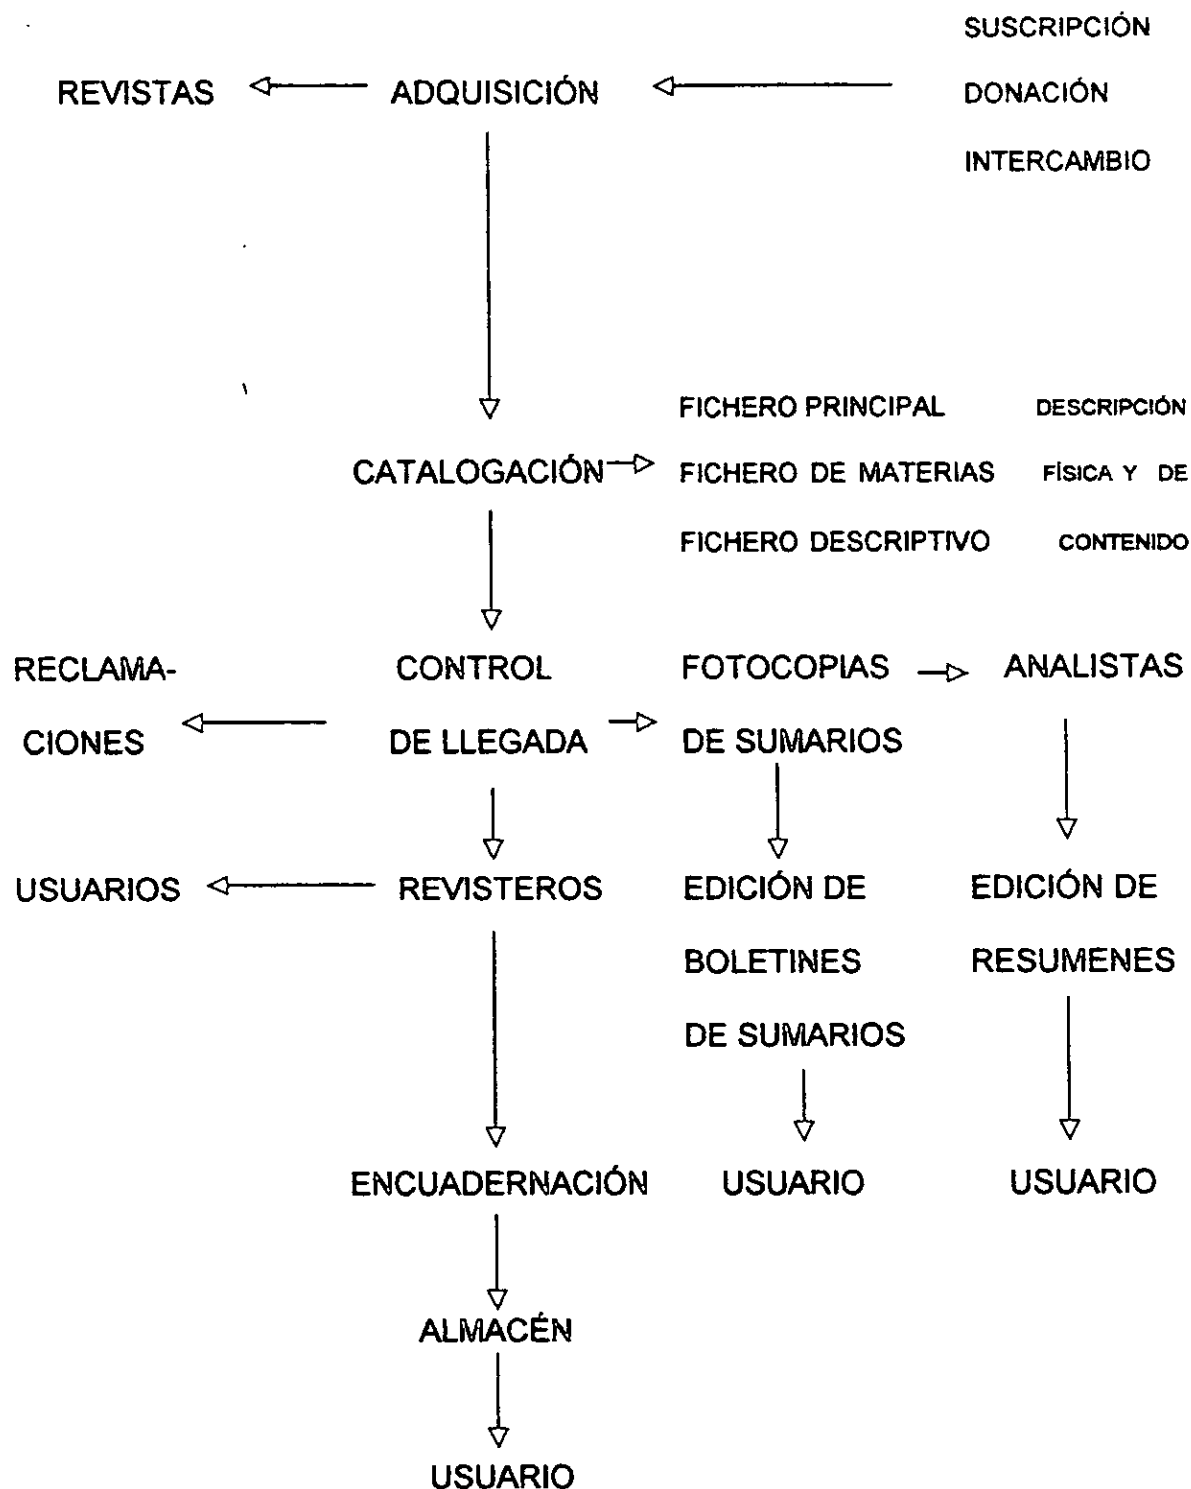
SUSCRIPCIÓN
REVISTAS ADQUISICIÓN DONACIÓN
INTERCAMBIO

FICHERO PRINCIPAL DESCRIPCIÓN
CATALOGACIÓN FICHERO DE MATERIAS FÍSICA Y DE
FICHERO DESCRIPTIVO CONTENIDO

RECLAMACIONES CONTROL DE LLEGADA FOTOCOPIAS DE SUMARIOS ANALISTAS

USUARIOS REVISTEROS EDICIÓN DE BOLETINES DE SUMARIOS EDICIÓN DE RESUMENES

ENCUADERNACIÓN USUARIO USUARIO

ALMACÉN

USUARIO